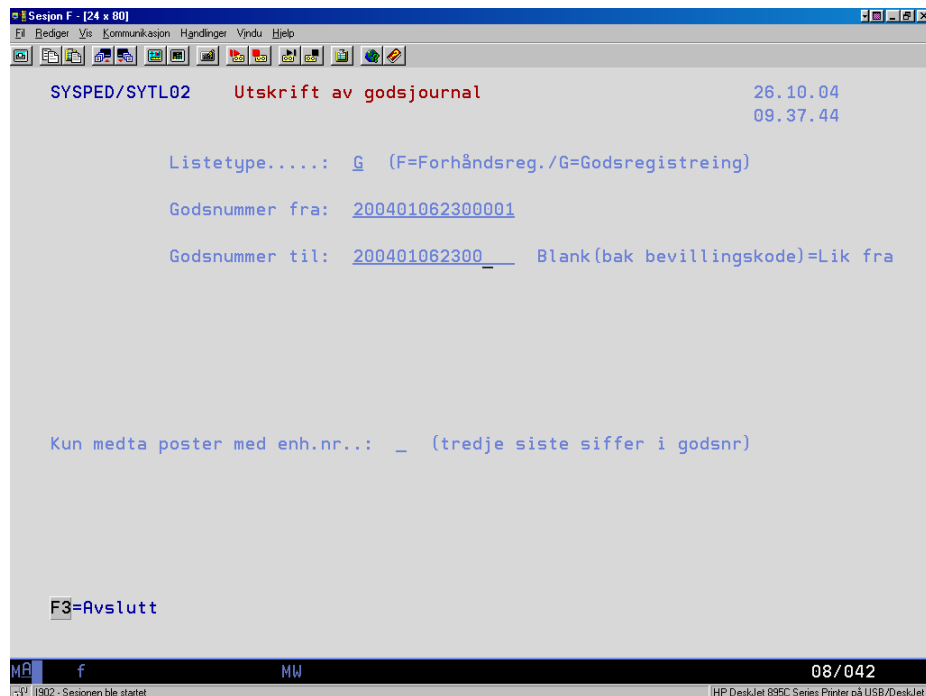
Sesjon F - [24 x 80]

Fil Rediger Vis Kommunikasjon Handlinger Vindu Hjelp

SYSPED/SYTL02 Utskrift av godsjournal 26.10.04
09.37.44

Listetype.....: G (F=Forhåndsreg./G=Godsregistreing)

Godsnummer fra: 200401062300001

Godsnummer til: 200401062300___ Blank(bak bevillingskode)=Lik fra

Kun medta poster med enh.nr..: _ (tredje siste siffer i godsnr)

F3=Avslutt

MA f MW 08/042

I902 - Sesjonen ble startet

HP DeskJet 895C Series Printer på USB/DeskJet